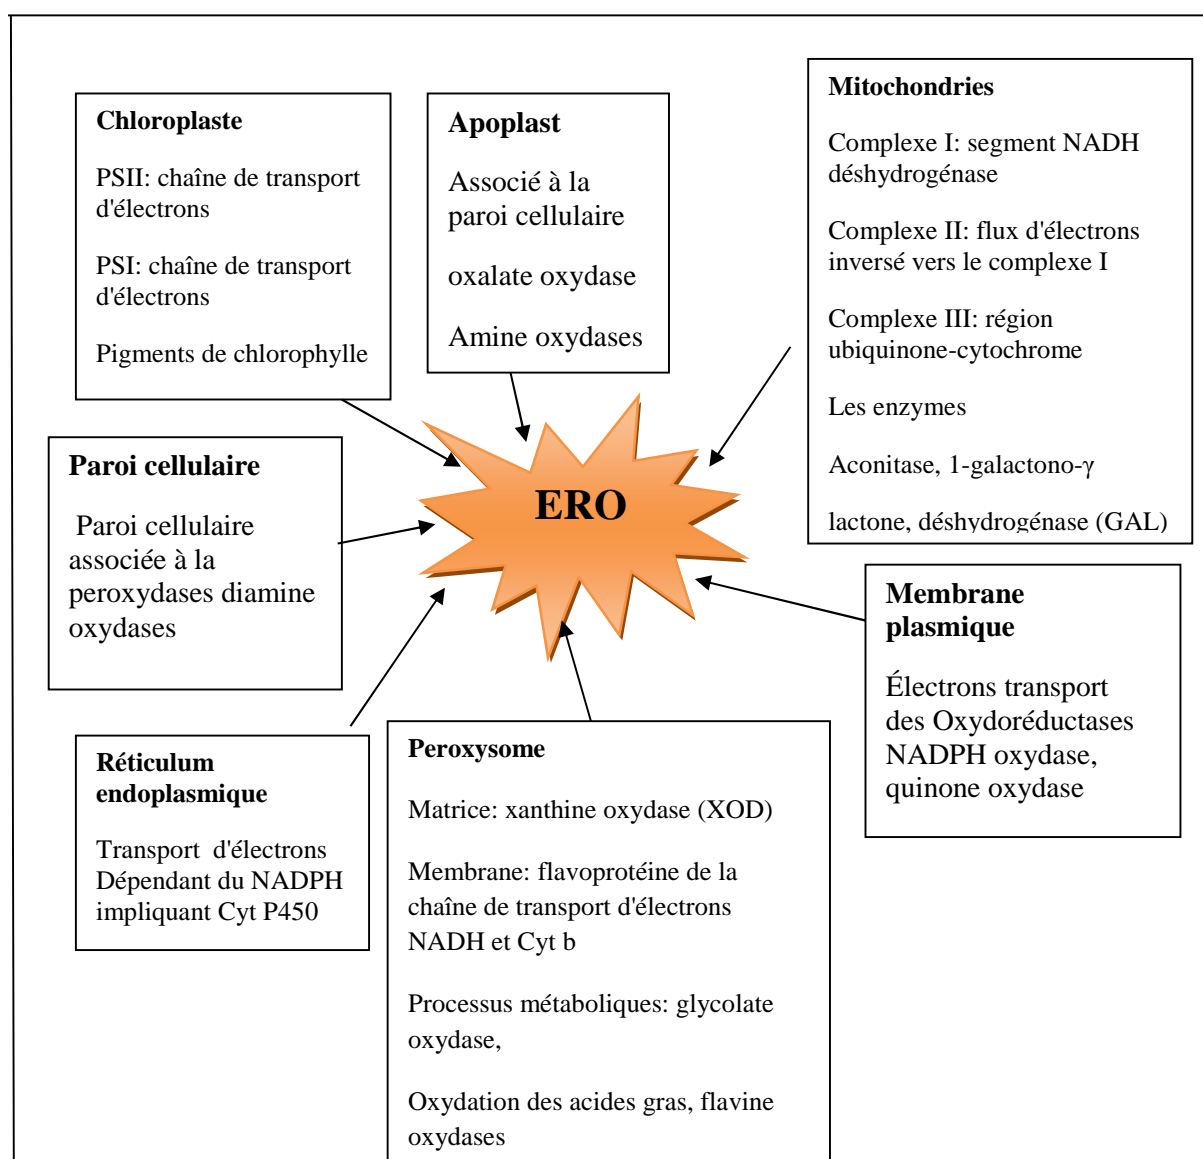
Chloroplaste

PSII: chaîne de transport d'électrons

PSI: chaîne de transport d'électrons

Pigments de chlorophylle

Apoplast

Associé à la paroi cellulaire

oxalate oxydase

Amine oxydases

Mitochondries

Complexe I: segment NADH déshydrogénase

Complexe II: flux d'électrons inversé vers le complexe I

Complexe III: région ubiquinone-cytochrome

Les enzymes

Aconitase, 1-galactono-γ

lactone, déshydrogénase (GAL)

Paroi cellulaire

Paroi cellulaire associée à la peroxydases diamine oxydases

ERO

Membrane plasmique

Électrons transport des Oxydoréductases NADPH oxydase, quinone oxydase

Réticulum endoplasmique

Transport d'électrons Dépendant du NADPH impliquant Cyt P450

Peroxysome

Matrice: xanthine oxydase (XOD)

Membrane: flavoprotéine de la chaîne de transport d'électrons NADH et Cyt b

Processus métaboliques: glycolate oxydase,

Oxydation des acides gras, flavine oxydases